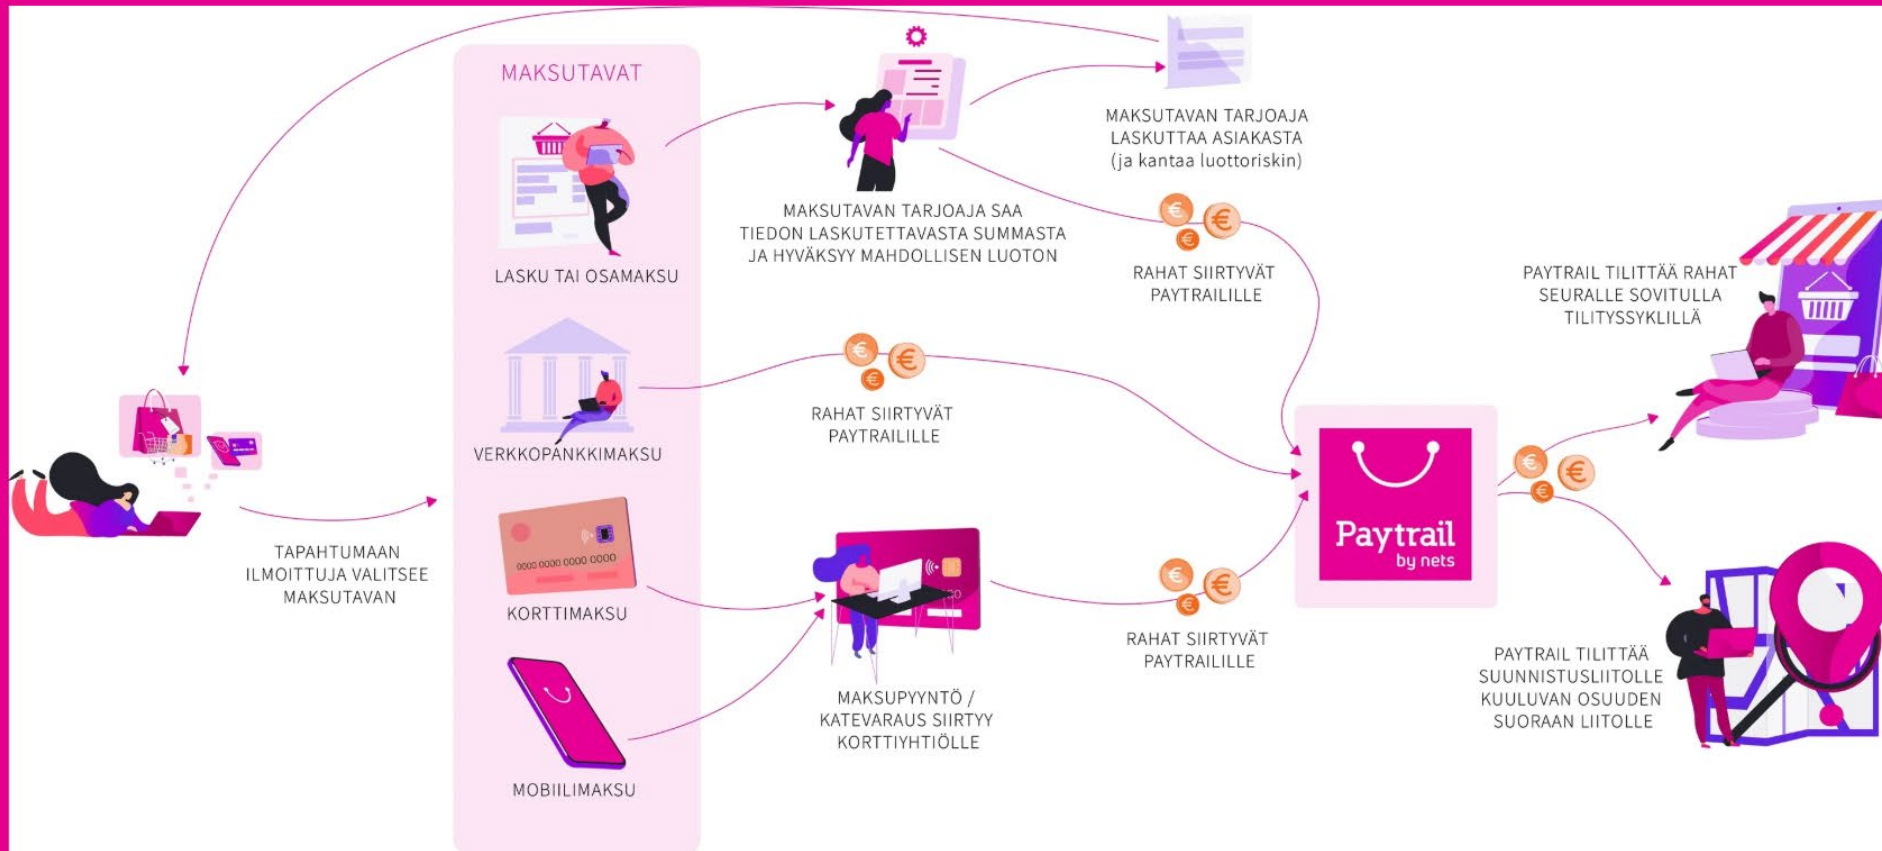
MAKSUTAVAT

LASKU TAI OSAMAKSU

VERKKOPANKKIMAKSU

0000 0000 0000 0000

KORTTIMAKSU

MOBIILIMAKSU

TAPAHTUMAAN ILMOITTUJA VALITSEE MAKSUTAVAN

MAKSUTAVAN TARJOAJA SAA TIEDON LASKUTETTAVASTA SUMMASTA JA HYVÄKSYY MAHDOLLISEN LUOTON

MAKSUTAVAN TARJOAJA LASKUTTAA ASIAKASTA (ja kantaa luottoriskin)

RAHAT SIIRTYVÄT PAYTRAILILLE

RAHAT SIIRTYVÄT PAYTRAILILLE

MAKSUPYYNTÖ / KATEVARAUS SIIRTYY KORTTIYHTIÖLLE

RAHAT SIIRTYVÄT PAYTRAILILLE

Paytrail by nets

PAYTRAIL TILITTÄÄ RAHAT SEURALLE SOVITULLA TILITYSSYKLILLÄ

PAYTRAIL TILITTÄÄ SUUNNISTUSLIITOLLE KUULUVAN OSUUDEN SUORAAN LIITOLLE